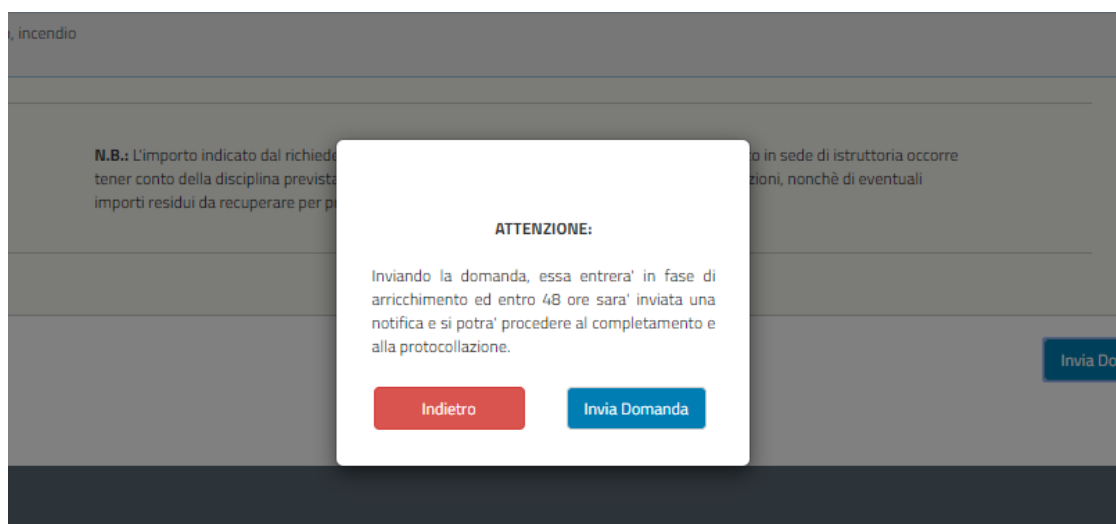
, incendio

N.B.: L'importo indicato dal richiede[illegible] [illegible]to in sede di istruttoria occorre tener conto della disciplina prevista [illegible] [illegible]zioni, nonchè di eventuali importi residui da recuperare per p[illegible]

ATTENZIONE:

Inviando la domanda, essa entrera' in fase di arricchimento ed entro 48 ore sara' inviata una notifica e si potra' procedere al completamento e alla protocollazione.

Indietro

Invia Domanda

Invia Do